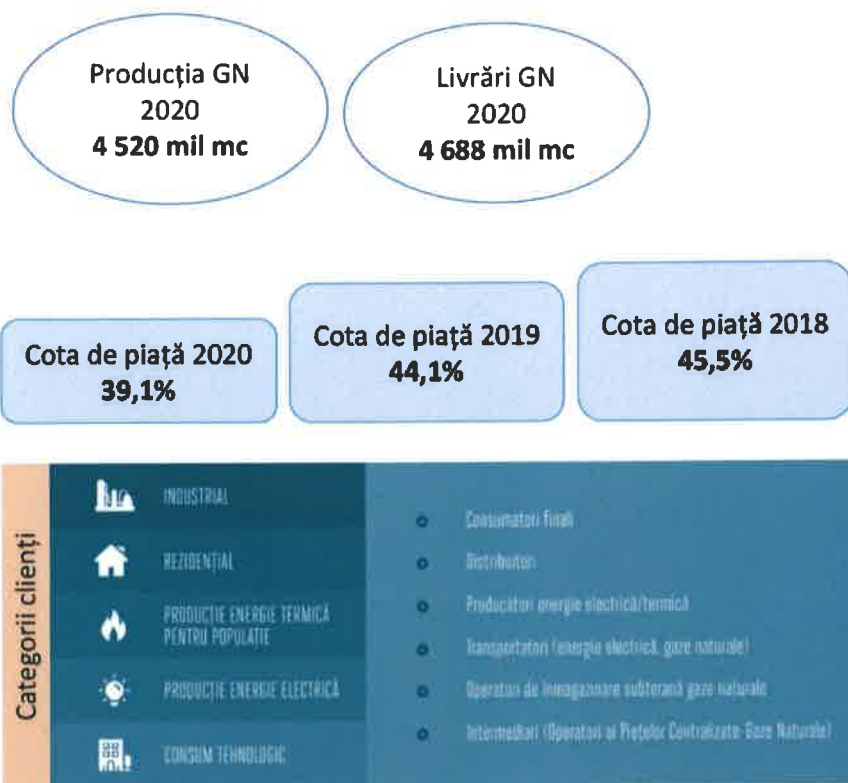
Producția GN
2020
**4 520 mil mc**

Livrări GN
2020
**4 688 mil mc**

Cota de piață 2020
**39,1%**

Cota de piață 2019
**44,1%**

Cota de piață 2018
**45,5%**

Categorii clienți

INDUSTRIAL

REZIDENȚIAL

PRODUCȚIE ENERGIE TERMICĂ PENTRU POPULAȚIE

PRODUCȚIE ENERGIE ELECTRICĂ

CONSUM TEHNOLOGIC

Consumatori finali

Distribuitori

Producători energie electrică/termică

Transportatori (energie electrică, gaze naturale)

Operatori de înmagazinare subterană gaze naturale

Intermediari (Operatori ai Piețelor Centralizate Gaze Naturale)